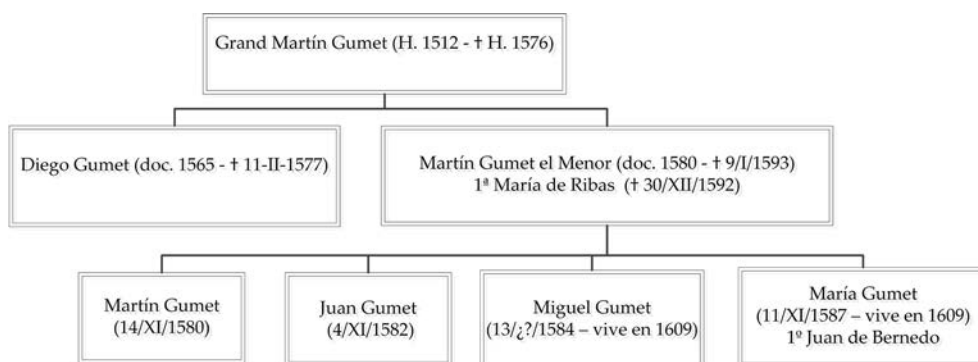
Grand Martín Gumet (H. 1512 - † H. 1576)

Diego Gumet (doc. 1565 - † 11-II-1577)

Martín Gumet el Menor (doc. 1580 - † 9/I/1593)
1ª María de Ribas († 30/XII/1592)

Martín Gumet
(14/XI/1580)

Juan Gumet
(4/XI/1582)

Miguel Gumet
(13/¿?/1584 – vive en 1609)

María Gumet
(11/XI/1587 – vive en 1609)
1º Juan de Bernedo